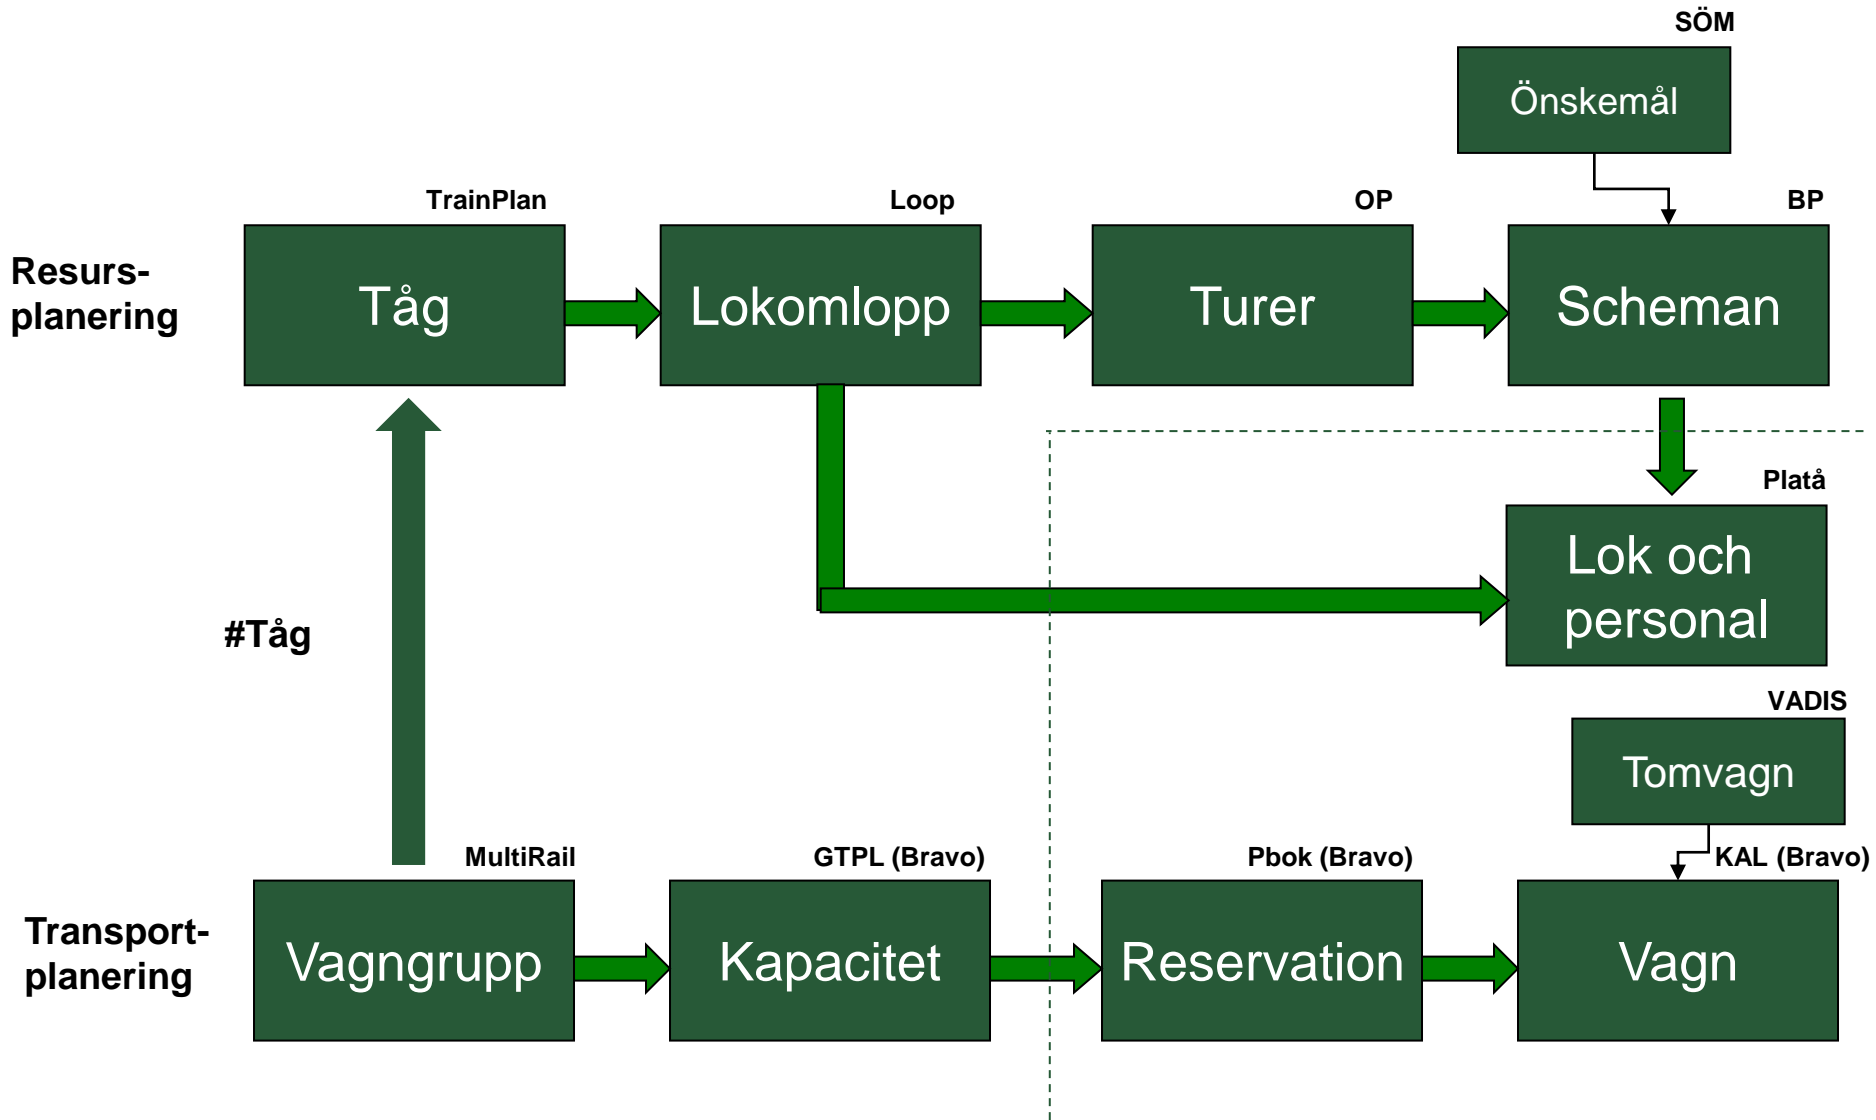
SÖM
Önskemål

Resurs-
planering

TrainPlan
Tåg

Loop
Lokomlopp

OP
Turer

BP
Scheman

Platå
Lok och personal

#Tåg

VADIS
Tomvagn

Transport-
planering

MultiRail
Vagngrupp

GTPL (Bravo)
Kapacitet

Pbok (Bravo)
Reservation

KAL (Bravo)
Vagn